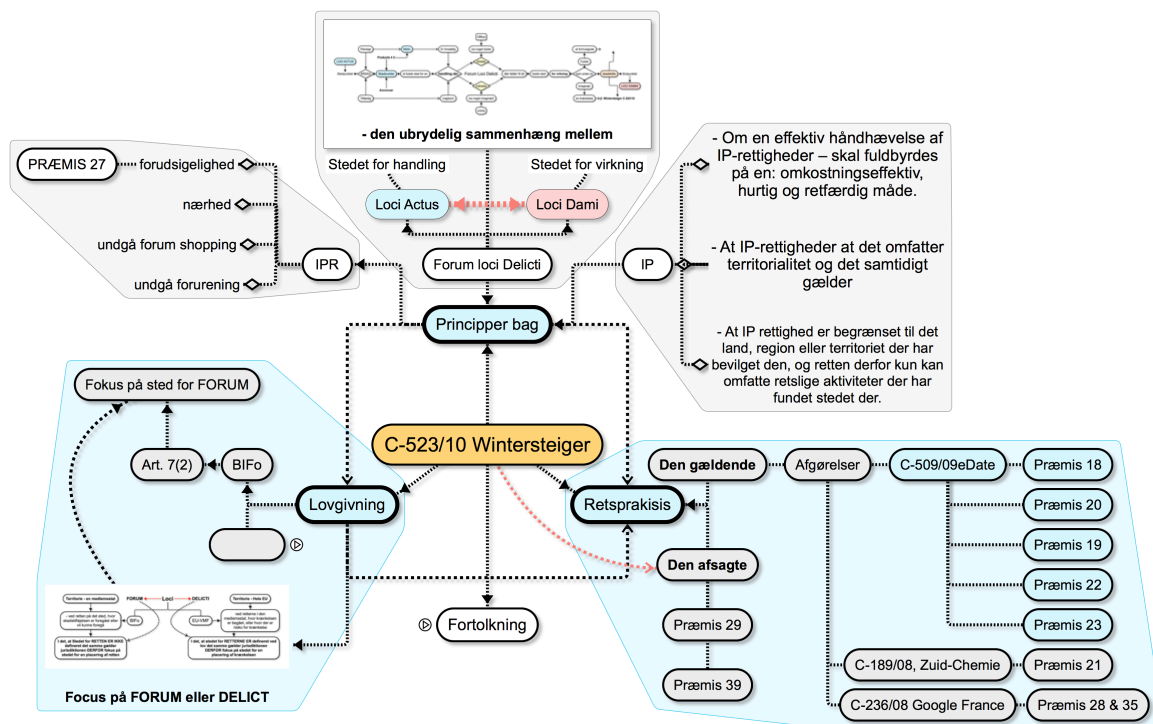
- den ubrydelig sammenhæng mellem

Stedet for handling

Stedet for virkning

Loci Actus

Loci Dami

Forum loci Delicti

PRÆMIS 27

forudsigelighed

nærhed

undgå forum shopping

undgå forurening

IPR

- Om en effektiv håndhævelse af IP-rettigheder – skal fuldbyrdes på en: omkostningseffektiv, hurtig og retfærdig måde.

IP

- At IP-rettigheder at det omfatter territorialitet og det samtidigt gælder

- At IP rettighed er begrænset til det land, region eller territoriet der har bevilget den, og retten derfor kun kan omfatte retslige aktiviteter der har fundet stedet der.

Principper bag

Fokus på sted for FORUM

Art. 7(2)

BIFo

Lovgivning

C-523/10 Wintersteiger

Retsprakisis

Den gældende

Afgørelser

C-509/09eDate

Præmis 18

Præmis 20

Præmis 19

Præmis 22

Præmis 23

Den afsagte

Præmis 29

Præmis 39

Fortolkning

C-189/08, Zuid-Chemie

Præmis 21

C-236/08 Google France

Præmis 28 & 35

FORUM

Loci

DELICTI

Focus på FORUM eller DELICT